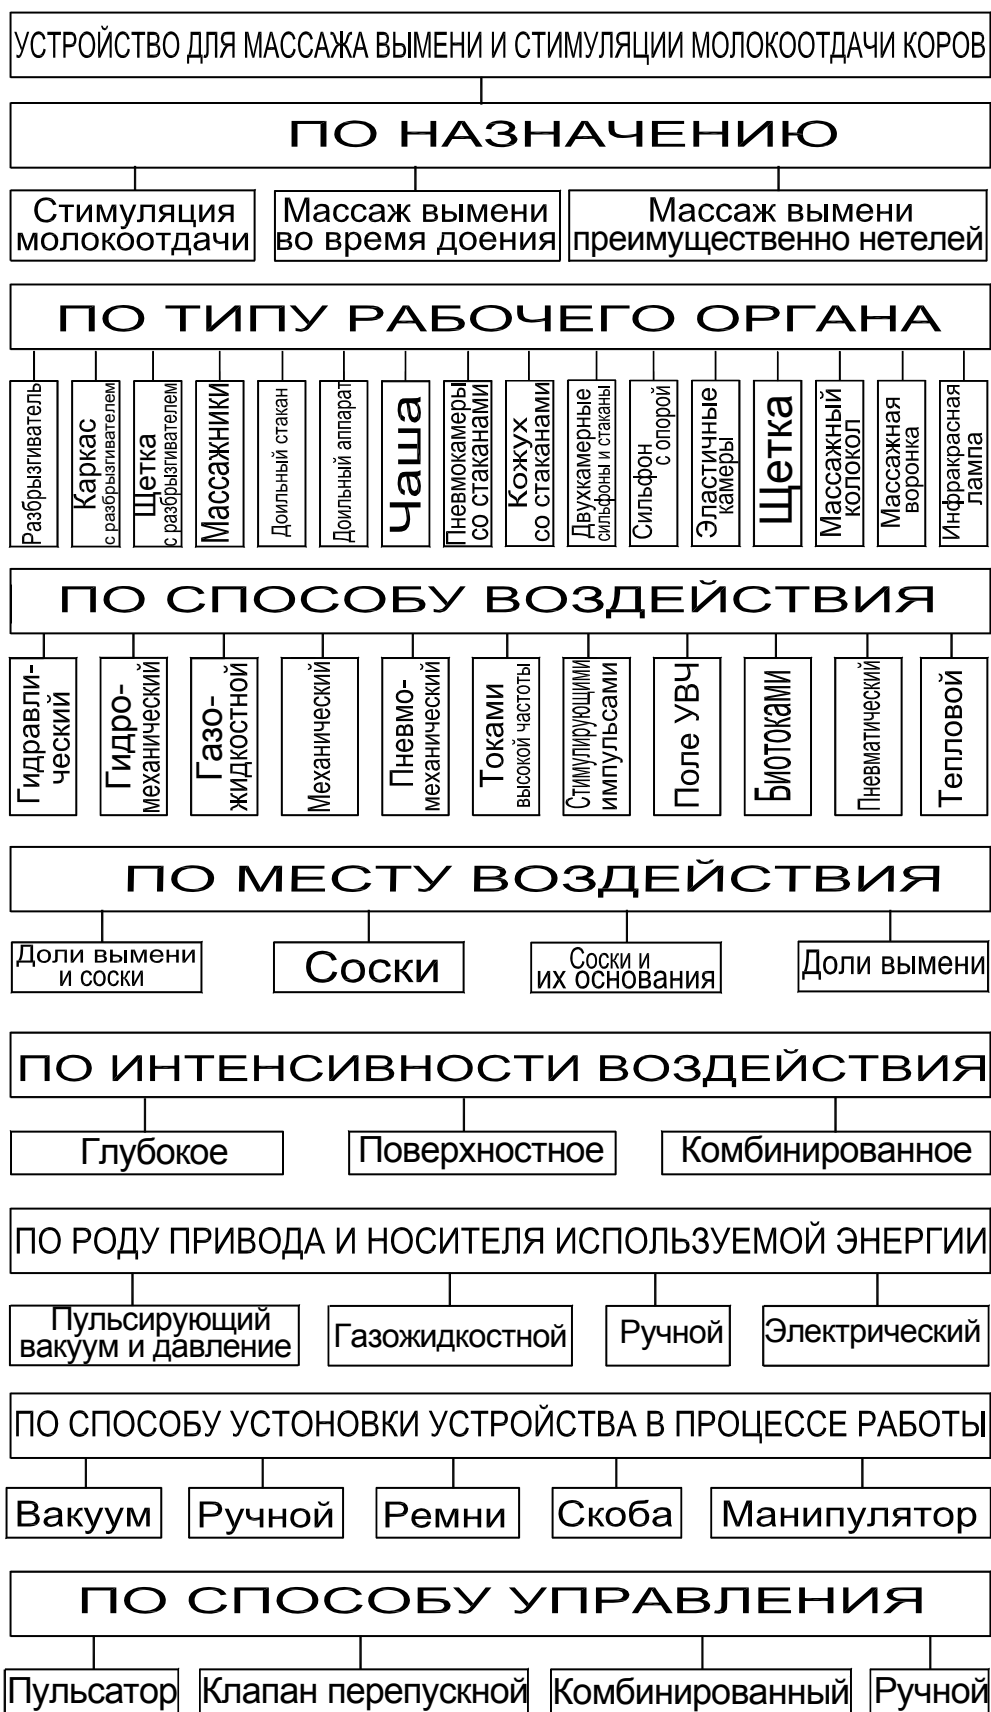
УСТРОЙСТВО ДЛЯ МАССАЖА ВЫМЕНИ И СТИМУЛЯЦИИ МОЛОКООТДАЧИ КОРОВ

ПО НАЗНАЧЕНИЮ

Стимуляция молокоотдачи

Массаж вымени во время доения

Массаж вымени преимущественно нетелей

ПО ТИПУ РАБОЧЕГО ОРГАНА

Разбрызгиватель

Каркас с разбрызгивателем

Щетка с разбрызгивателем

Массажники

Доильный стакан

Доильный аппарат

Чаша

Пневмокамеры со стаканами

Кожух со стаканами

Двухкамерные сильфоны и стаканы

Сильфон с опорой

Эластичные камеры

Щетка

Массажный колокол

Массажная воронка

Инфракрасная лампа

ПО СПОСОБУ ВОЗДЕЙСТВИЯ

Гидравлический

Гидромеханический

Газожидкостной

Механический

Пневмомеханический

Токами высокой частоты

Стимулирующими импульсами

Поле УВЧ

Биотоками

Пневматический

Тепловой

ПО МЕСТУ ВОЗДЕЙСТВИЯ

Доли вымени и соски

Соски

Соски и их основания

Доли вымени

ПО ИНТЕНСИВНОСТИ ВОЗДЕЙСТВИЯ

Глубокое

Поверхностное

Комбинированное

ПО РОДУ ПРИВОДА И НОСИТЕЛЯ ИСПОЛЬЗУЕМОЙ ЭНЕРГИИ

Пульсирующий вакуум и давление

Газожидкостной

Ручной

Электрический

ПО СПОСОБУ УСТОНОВКИ УСТРОЙСТВА В ПРОЦЕССЕ РАБОТЫ

Вакуум

Ручной

Ремни

Скоба

Манипулятор

ПО СПОСОБУ УПРАВЛЕНИЯ

Пульсатор

Клапан перепускной

Комбинированный

Ручной